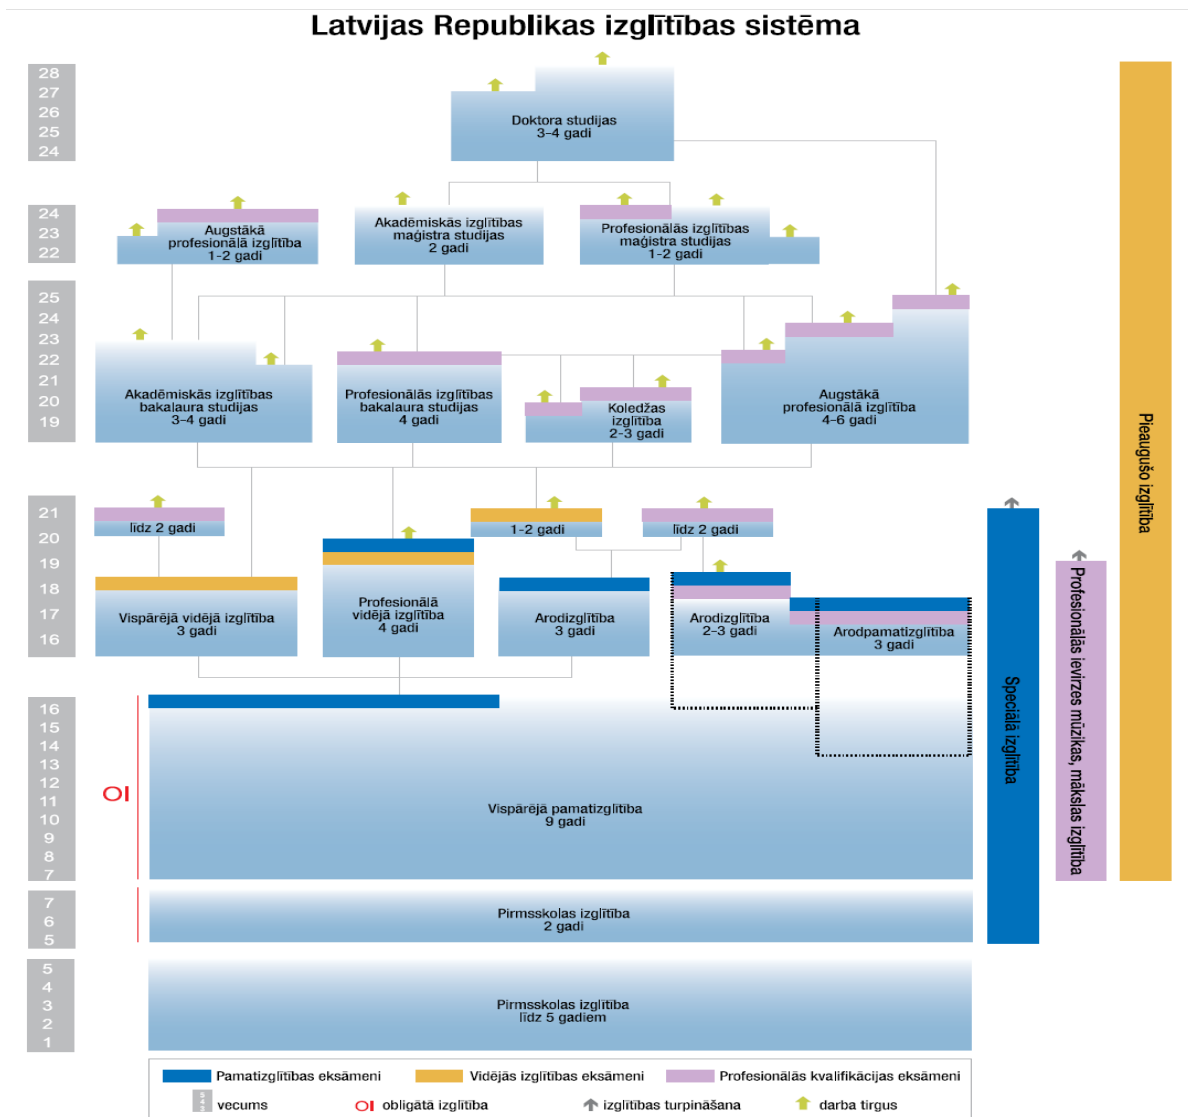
Latvijas Republikas izglītības sistēma

28
27
26
25
24

Doktora studijas
3-4 gadi

24
23
22

Augstākā profesionālā izglītība
1-2 gadi

Akadēmiskās izglītības maģistra studijas
2 gadi

Profesionālās izglītības maģistra studijas
1-2 gadi

25
24
23
22
21
20
19

Akadēmiskās izglītības bakalaura studijas
3-4 gadi

Profesionālās izglītības bakalaura studijas
4 gadi

Koledžas izglītība
2-3 gadi

Augstākā profesionālā izglītība
4-6 gadi

21
20
19
18
17
16

līdz 2 gadi

1-2 gadi

līdz 2 gadi

Vispārējā vidējā izglītība
3 gadi

Profesionālā vidējā izglītība
4 gadi

Arodizglītība
3 gadi

Arodizglītība
2-3 gadi

Arodpamatizglītība
3 gadi

16
15
14
13
12
11
10
9
8
7

OI

Vispārējā pamatizglītība
9 gadi

7
6
5

Pirmsskolas izglītība
2 gadi

5
4
3
2
1

Pirmsskolas izglītība
līdz 5 gadiem

Speciālā izglītība

Profesionālās ievirzes mūzikas, mākslas izglītība

Pieaugušo izglītība

Pamatizglītības eksāmeni
Vidējās izglītības eksāmeni
Profesionālās kvalifikācijas eksāmeni
vecums
OI obligātā izglītība
izglītības turpināšana
darba tirgus